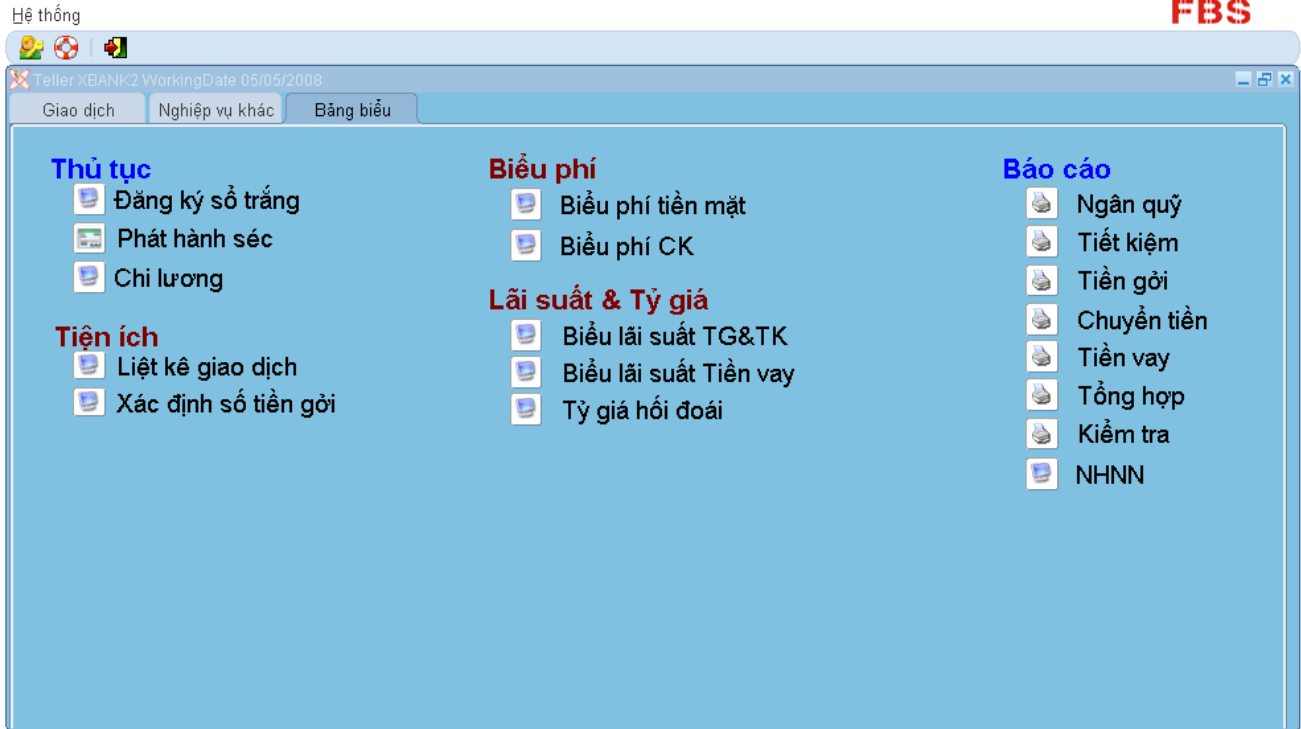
Hệ thống

FBS

Teller XBANK2 WorkingDate 05/05/2008

Giao dịch | Nghiệp vụ khác | Bảng biểu

Thủ tục
Đăng ký sổ trắng
Phát hành séc
Chi lương

Tiện ích
Liệt kê giao dịch
Xác định số tiền gởi

Biểu phí
Biểu phí tiền mặt
Biểu phí CK

Lãi suất & Tỷ giá
Biểu lãi suất TG&TK
Biểu lãi suất Tiền vay
Tỷ giá hối đoái

Báo cáo
Ngân quỹ
Tiết kiệm
Tiền gởi
Chuyển tiền
Tiền vay
Tổng hợp
Kiểm tra
NHNN